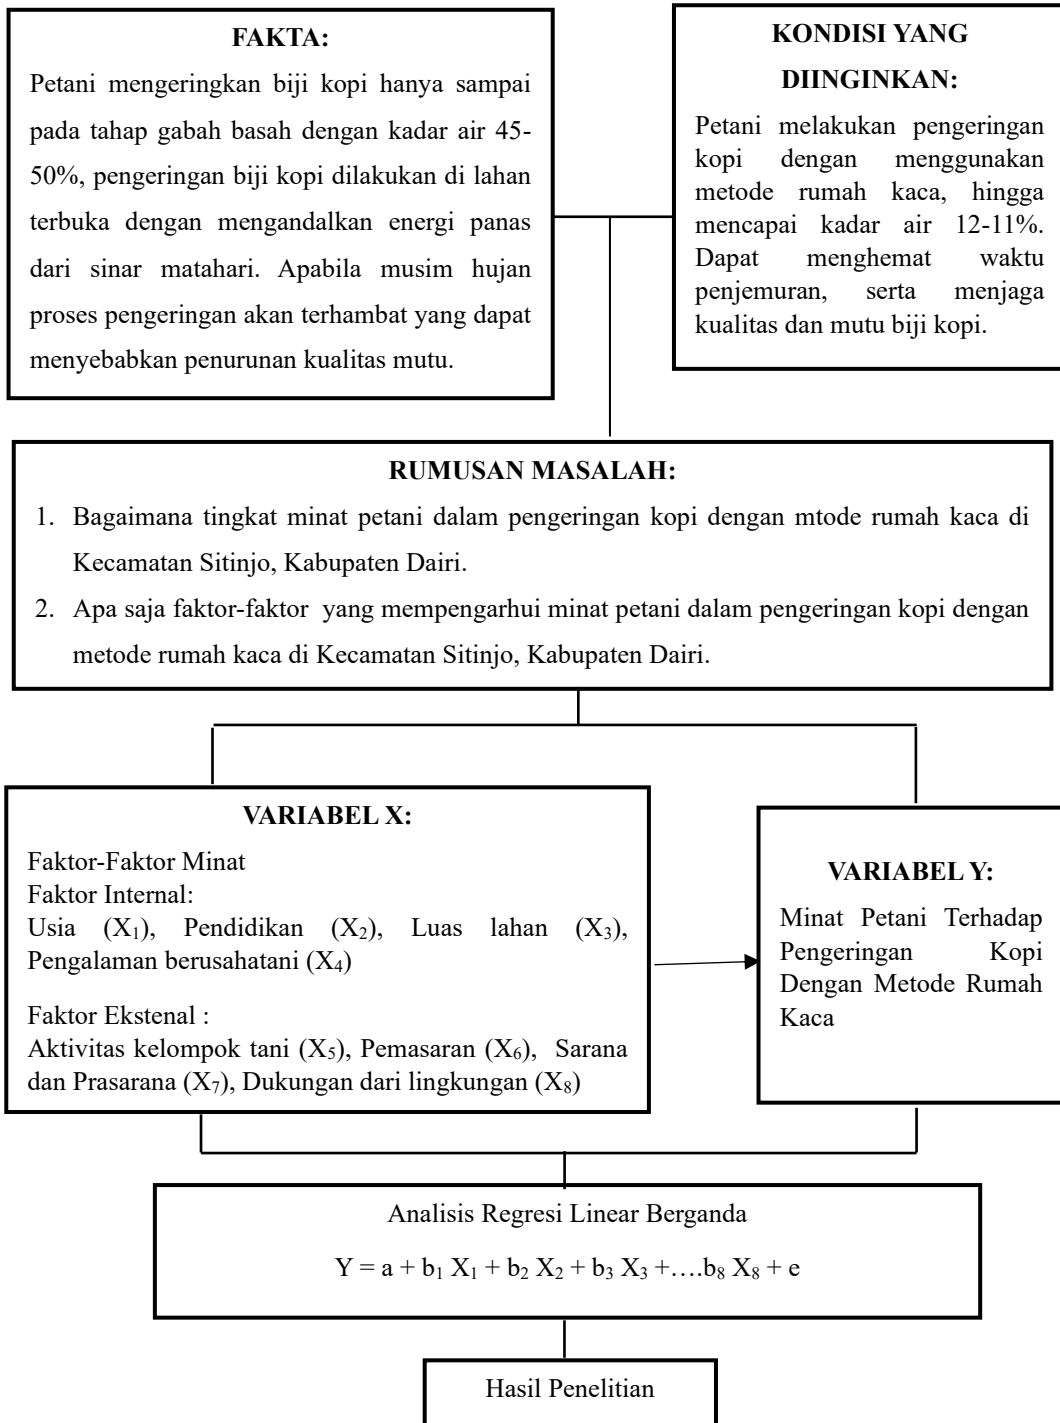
FAKTA:

Petani mengeringkan biji kopi hanya sampai pada tahap gabah basah dengan kadar air 45-50%, pengeringan biji kopi dilakukan di lahan terbuka dengan mengandalkan energi panas dari sinar matahari. Apabila musim hujan proses pengeringan akan terhambat yang dapat menyebabkan penurunan kualitas mutu.

KONDISI YANG DIINGINKAN:

Petani melakukan pengeringan kopi dengan menggunakan metode rumah kaca, hingga mencapai kadar air 12-11%. Dapat menghemat waktu penjemuran, serta menjaga kualitas dan mutu biji kopi.

RUMUSAN MASALAH:

1. Bagaimana tingkat minat petani dalam pengeringan kopi dengan mtode rumah kaca di Kecamatan Sitinjo, Kabupaten Dairi.
2. Apa saja faktor-faktor yang mempengarhui minat petani dalam pengeringan kopi dengan metode rumah kaca di Kecamatan Sitinjo, Kabupaten Dairi.

VARIABEL X:

Faktor-Faktor Minat
Faktor Internal:
Usia ($X_1$), Pendidikan ($X_2$), Luas lahan ($X_3$), Pengalaman berusahatani ($X_4$)

Faktor Ekstenal :
Aktivitas kelompok tani ($X_5$), Pemasaran ($X_6$), Sarana dan Prasarana ($X_7$), Dukungan dari lingkungan ($X_8$)

VARIABEL Y:

Minat Petani Terhadap Pengeringan Kopi Dengan Metode Rumah Kaca

Analisis Regresi Linear Berganda

$Y = a + b_1 X_1 + b_2 X_2 + b_3 X_3 + \dots b_8 X_8 + e$

Hasil Penelitian